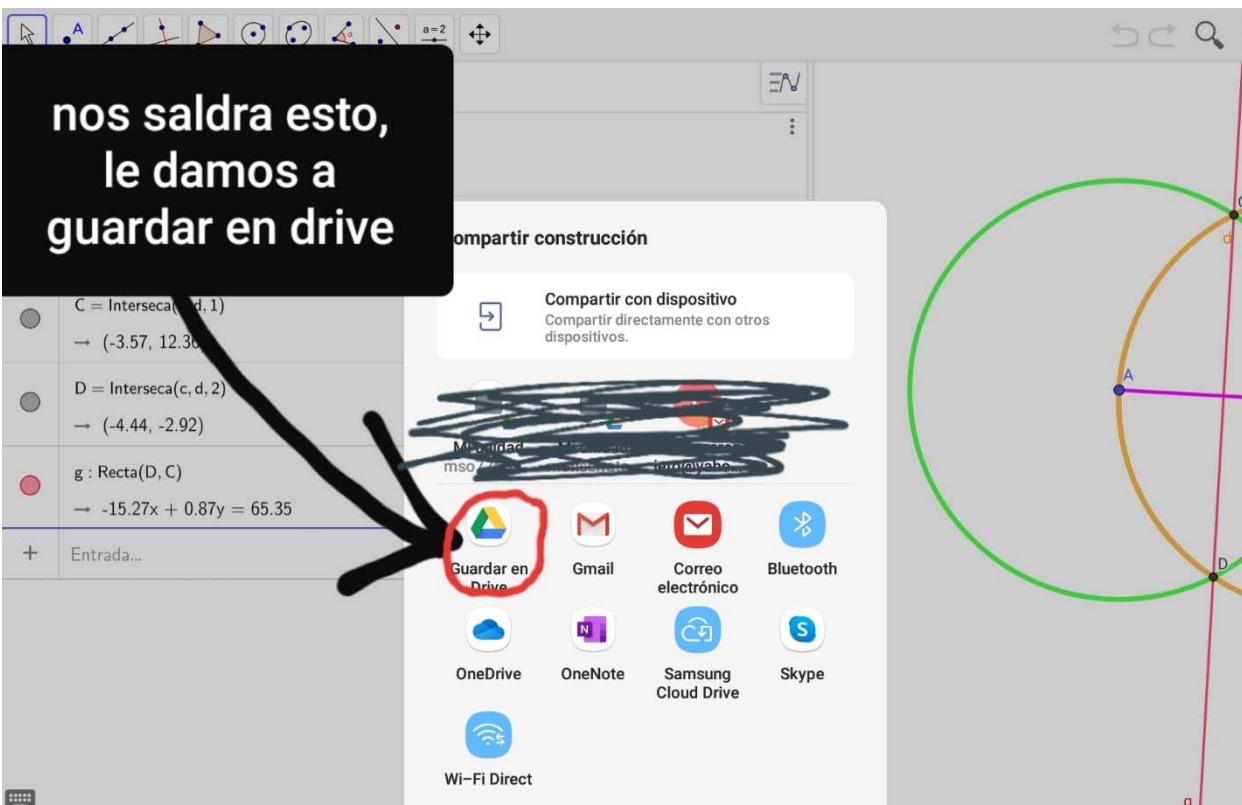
a=2

nos saldra esto, le damos a guardar en drive

ompartir construcción

Compartir con dispositivo
Compartir directamente con otros dispositivos.

$C = \text{Interseca}($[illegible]$d, 1)$
$\rightarrow (-3.57, 12.3$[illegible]

$D = \text{Interseca}(c, d, 2)$
$\rightarrow (-4.44, -2.92)$

$g : \text{Recta}(D, C)$
$\rightarrow -15.27x + 0.87y = 65.35$

+ Entrada...

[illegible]

Guardar en Drive

Gmail

Correo electrónico

Bluetooth

OneDrive

OneNote

Samsung Cloud Drive

Skype

Wi-Fi Direct

A

D

d

g